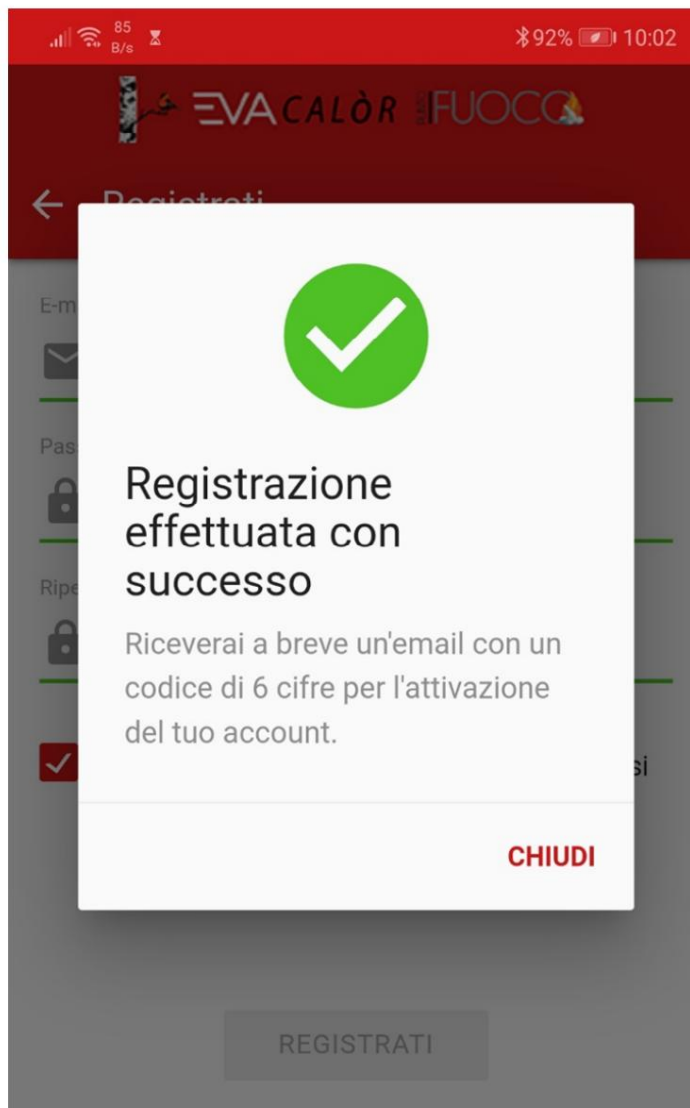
85 B/s

92% 10:02

EVA CALÒR FUOCO

Registrati

E-m

Pas

Ripe

si

Registrazione effettuata con successo

Riceverai a breve un'email con un codice di 6 cifre per l'attivazione del tuo account.

CHIUDI

REGISTRATI